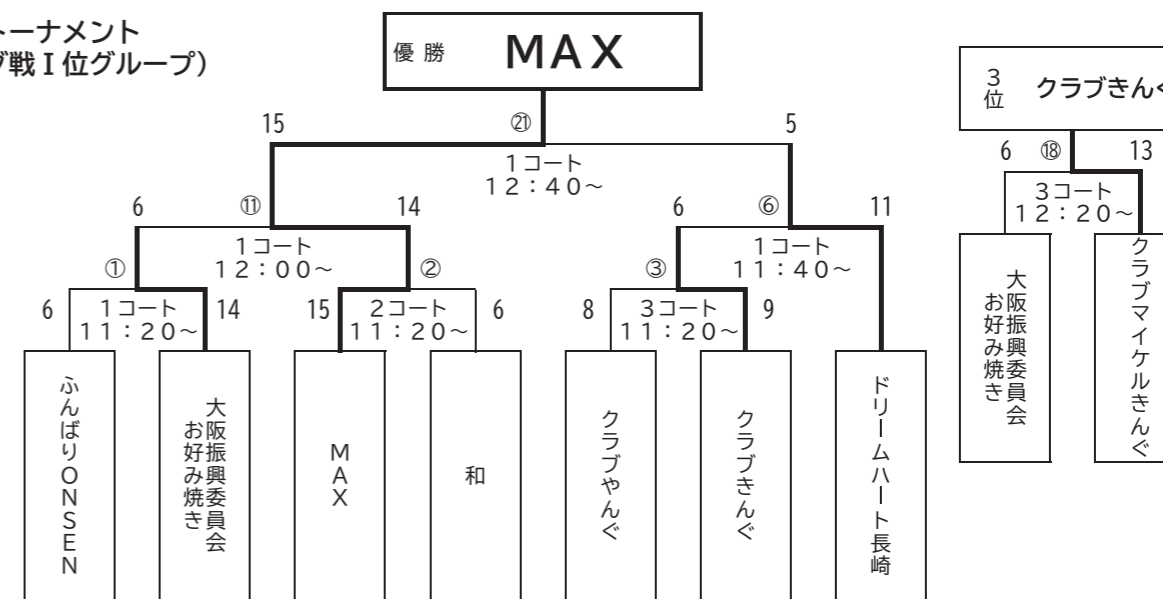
ーナメント
グ戦Ｉ位グループ）

優 勝　MAX

15　㉑　5
1コート
12：40～

6　⑪　14
1コート
12：00～

6　⑥　11
1コート
11：40～

①　②　③

6　1コート 11：20～　14
15　2コート 11：20～　6
8　3コート 11：20～　9

ふんばりONSEN
大阪振興委員会 お好み焼き
MAX
和
クラブやんぐ
クラブきんぐ
ドリームハート長崎

3位　クラブきんぐ
6　⑱　13
3コート
12：20～
大阪振興委員会 お好み焼き
クラブマイケルきんぐ